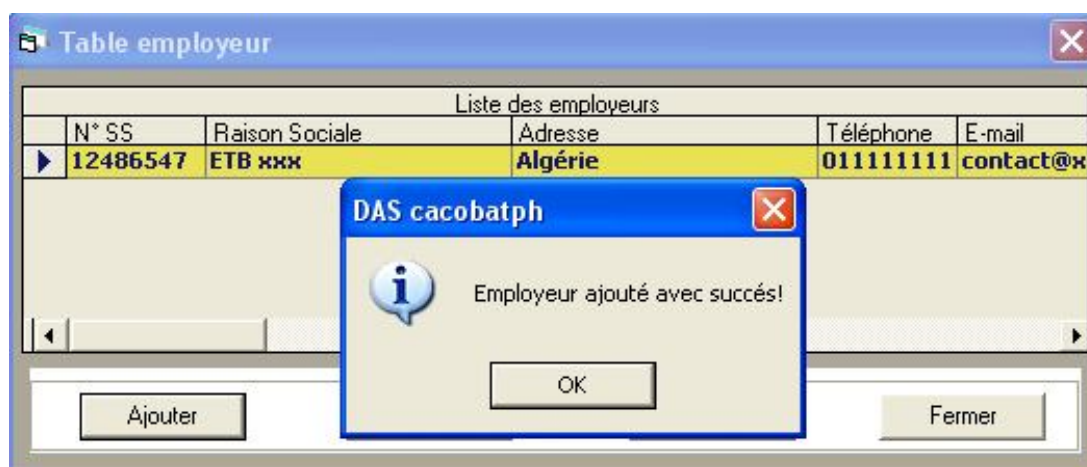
Table employeur

Liste des employeurs

| N° SS | Raison Sociale | Adresse | Téléphone | E-mail |
|---|---|---|---|---|
| 12486547 | ETB xxx | Algérie | 011111111 | contact@x |

DAS cacobatph

Employeur ajouté avec succés!

OK

Ajouter

Fermer